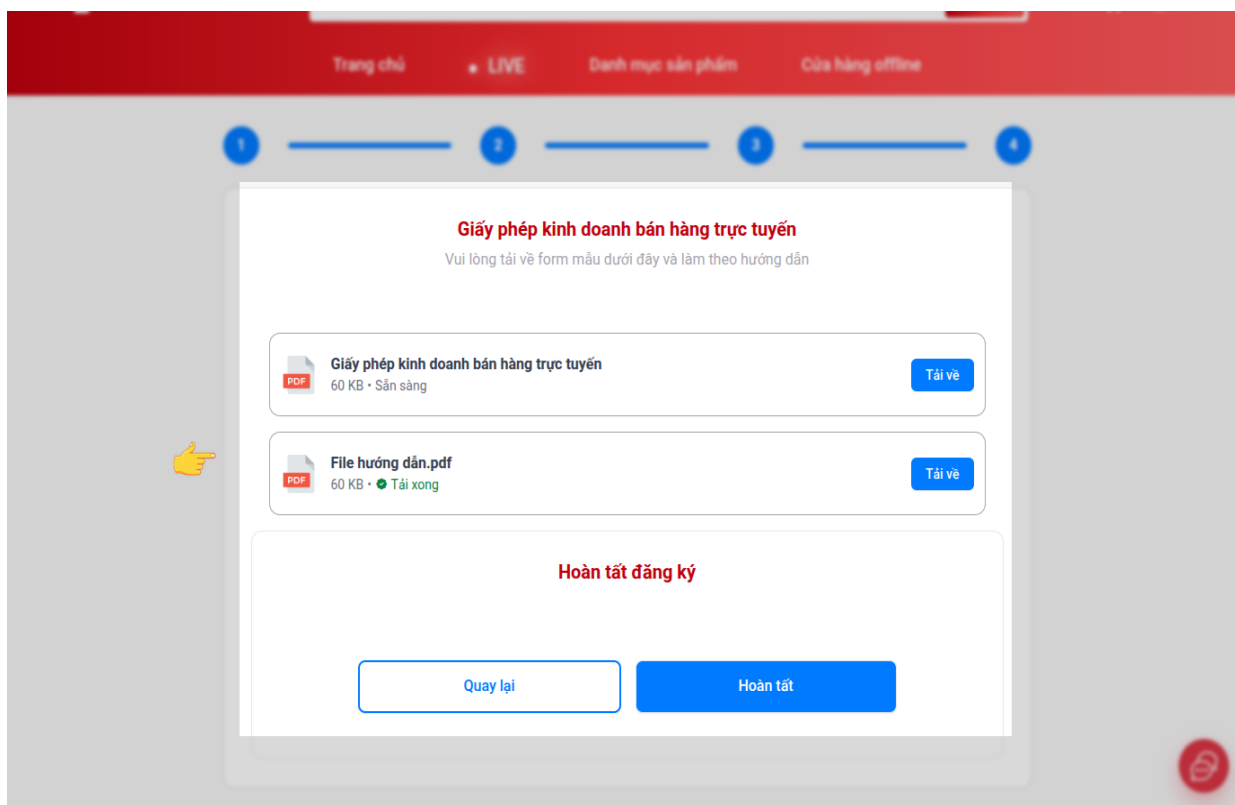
Trang chủ • LIVE Danh mục sản phẩm Cửa hàng offline

1 2 3 4

Giấy phép kinh doanh bán hàng trực tuyến

Vui lòng tải về form mẫu dưới đây và làm theo hướng dẫn

PDF Giấy phép kinh doanh bán hàng trực tuyến
60 KB • Sẵn sàng
Tải về

PDF File hướng dẫn.pdf
60 KB • Tải xong
Tải về

Hoàn tất đăng ký

Quay lại
Hoàn tất